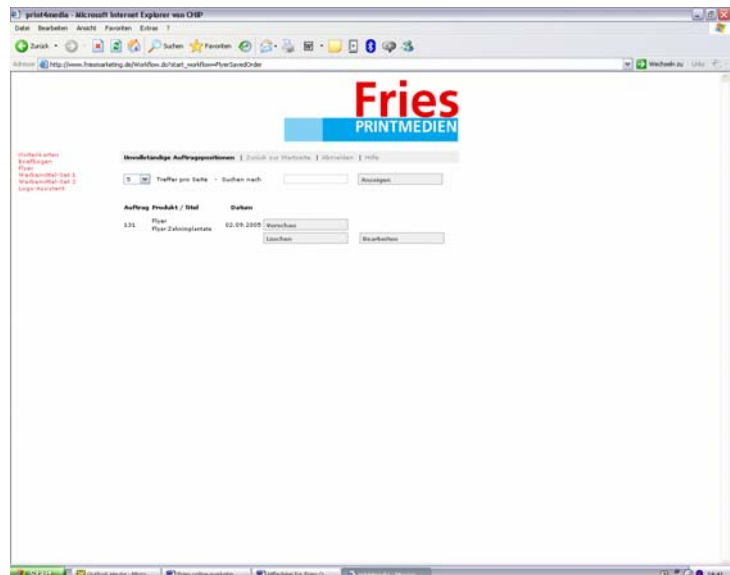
print4media - Microsoft Internet Explorer von CHIP

Datei Bearbeiten Ansicht Favoriten Extras ?

Zurück Suchen Favoriten

Adresse http://www.friesmarketing.de/Workflow.do?start_workflow=FlyerSavedOrder

Wechseln zu Links

Fries
PRINTMEDIEN

Visitenkarten
Briefbogen
Flyer
Werbemittel-Set 1
Werbemittel-Set 2
Logo-Assistent

Unvollständige Auftragspositionen | Zurück zur Startseite | Abmelden | Hilfe

5 Treffer pro Seite - Suchen nach Anzeigen

| Auftrag | Produkt / Titel | Datum | | |
|---|---|---|---|---|
| 131 | Flyer Flyer Zahnimplantate | 02.09.2005 | Vorschau | |
| | | | Löschen | Bearbeiten |

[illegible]